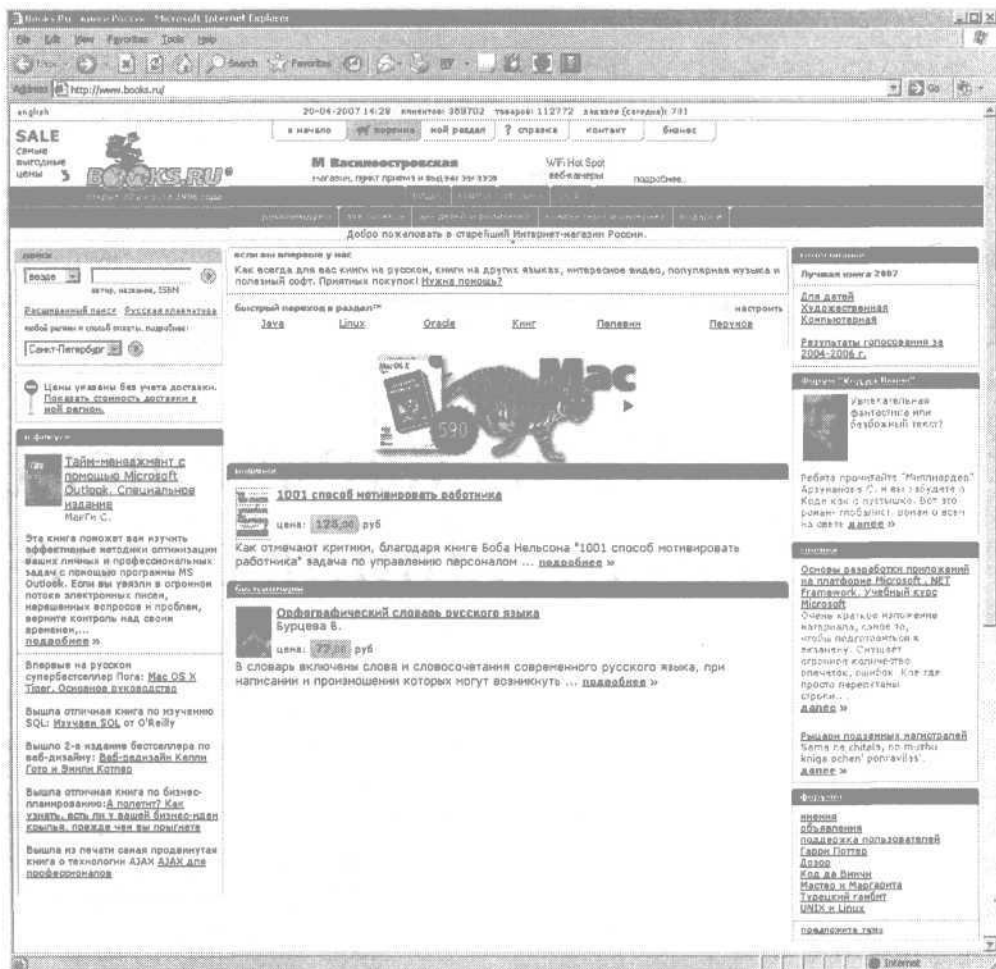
Books.Ru - книги России - Microsoft Internet Explorer

File Edit View Favorites Tools Help

Back Search Favorites

Address http://www.books.ru/ Go

english

20-04-2007 14:29 клиентов: 308702 товаров: 112772 заказов (сегодня): 731

в начало корзина мой раздел ? справка контакт бизнес

SALE самые выгодные цены

BOOKS.RU

М Василеостровская магазин, пункт приема и выдачи заказов

WiFi Hot Spot веб-камеры подробнее...

Добро пожаловать в старейший Интернет-магазин России.

поиск

везде

автор, название, ISBN

Расширенный поиск Русская клавиатура

любой регион и способ оплаты. подробнее

Санкт-Петербург

Цены указаны без учета доставки. Показать стоимость доставки в мой регион.

в фокусе

Тайм-менеджмент с помощью Microsoft Outlook. Специальное издание
Майги С.

Эта книга поможет вам изучить эффективные методики оптимизации ваших личных и профессиональных задач с помощью программы MS Outlook. Если вы увязли в огромном потоке электронных писем, нерешенных вопросов и проблем, верните контроль над своим временем,... подробнее »

Впервые на русском супербестселлер Пога: Mac OS X Tiger. Основное руководство

Вышла отличная книга по изучению SQL: Изучаем SQL от O'Reilly

Вышло 2-е издание бестселлера по веб-дизайну: Веб-редизайн Келли Гото и Эмили Котлер

Вышла отличная книга по бизнес-планированию: А полетит? Как узнать, есть ли у вашей бизнес-идеи крылья, прежде чем вы проиграете

Вышла из печати самая продвинутая книга о технологии AJAX AJAX для профессионалов

если вы впервые у нас

Как всегда для вас книги на русском, книги на других языках, интересное видео, популярная музыка и полезный софт. Приятных покупок! Нужна помощь?

быстрый переход в раздел™ настроить

Java Linux Oracle Кинг Пелевин Перумов

Mac

590

1001 способ мотивировать работника

цена: 125,00 руб

Как отмечают критики, благодаря книге Боба Нельсона "1001 способ мотивировать работника" задача по управлению персоналом ... подробнее »

бестселлеры

Орфографический словарь русского языка
Бурцева В.

цена: 77,00 руб

В словарь включены слова и словосочетания современного русского языка, при написании и произношении которых могут возникнуть ... подробнее »

Лучшая книга 2007

Для детей
Художественная
Компьютерная

Результаты голосования за 2004-2006 г.

Увлекательная фантастика или безбожный текст?

Ребята прочитайте "Миллиардер" Арзуманова С. и вы забудете о Коде как о пустышке. Вот это роман- глобалист, роман о всем на свете далее »

Основы разработки приложений на платформе Microsoft .NET Framework. Учебный курс Microsoft

Очень краткое изложение материала, самое то, чтобы подготовиться к экзамену. Смущает огромное количество опечаток, ошибок. Кое где просто перепутаны строки... далее »

Рыцари подземных магистралей
Sama ne chitala, no muzhu kniga ochen' ponravilas'. далее »

форумы

мнения
объявления
поддержка пользователей
Гарри Поттер
Дозор
Код да Винчи
Мастер и Маргарита
Турецкий гамбит
UNIX и Linux

предложите тему

Internet